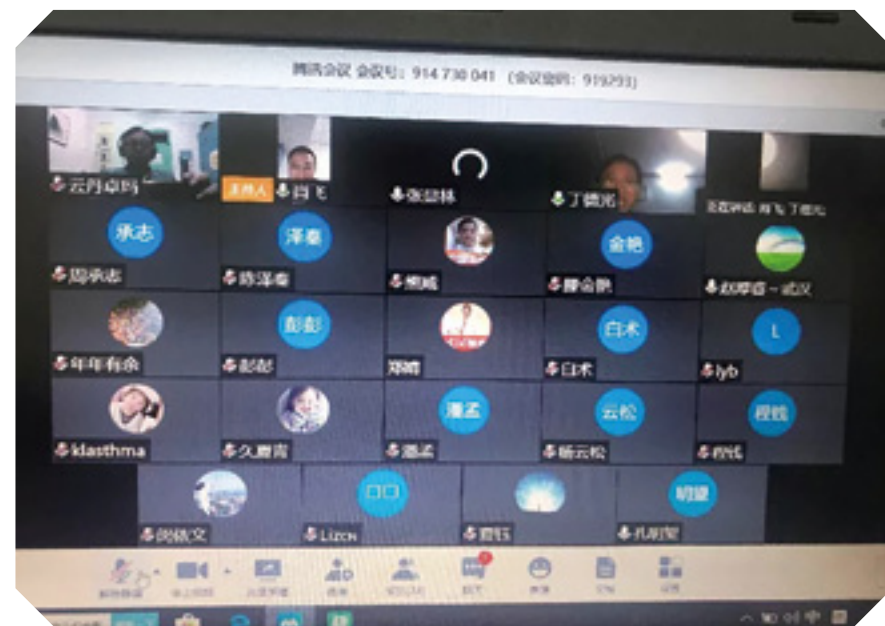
腾讯会议 会议号：914 730 041 （会议密码：919293）

云丹卓玛

主持人 曾飞

张益林

丁德涛

正在讲话：曾飞 丁德涛

承志

周承志

泽泰

陈泽泰

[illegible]

金艳

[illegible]

赵厚睿－武汉

年年有余

彭彭

彭彭

郑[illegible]

白术

白术

L

lyb

kidasthma

久趣青

潘孟

潘孟

云松

杨云松

程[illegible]

程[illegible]

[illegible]

口口

Lizen

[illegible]

明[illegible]

孔明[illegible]

解除静音

停止视频

共享屏幕

成员

管理成员

聊天

表情

文件

设置

90 中